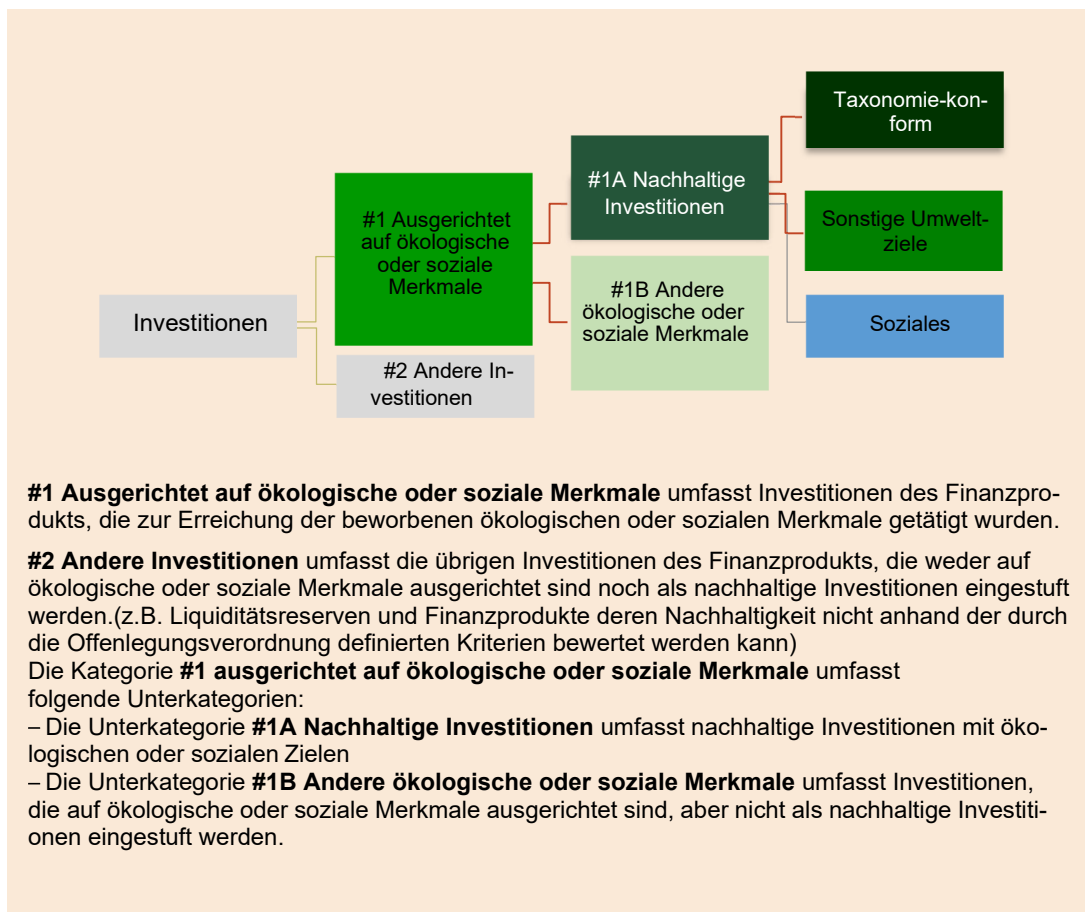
Investitionen

#1 Ausgerichtet auf ökologische oder soziale Merkmale

#2 Andere Investitionen

#1A Nachhaltige Investitionen

#1B Andere ökologische oder soziale Merkmale

Taxonomie-konform

Sonstige Umweltziele

Soziales

**#1 Ausgerichtet auf ökologische oder soziale Merkmale** umfasst Investitionen des Finanzprodukts, die zur Erreichung der beworbenen ökologischen oder sozialen Merkmale getätigt wurden.

**#2 Andere Investitionen** umfasst die übrigen Investitionen des Finanzprodukts, die weder auf ökologische oder soziale Merkmale ausgerichtet sind noch als nachhaltige Investitionen eingestuft werden.(z.B. Liquiditätsreserven und Finanzprodukte deren Nachhaltigkeit nicht anhand der durch die Offenlegungsverordnung definierten Kriterien bewertet werden kann)
Die Kategorie **#1 ausgerichtet auf ökologische oder soziale Merkmale** umfasst folgende Unterkategorien:
– Die Unterkategorie **#1A Nachhaltige Investitionen** umfasst nachhaltige Investitionen mit ökologischen oder sozialen Zielen
– Die Unterkategorie **#1B Andere ökologische oder soziale Merkmale** umfasst Investitionen, die auf ökologische oder soziale Merkmale ausgerichtet sind, aber nicht als nachhaltige Investitionen eingestuft werden.